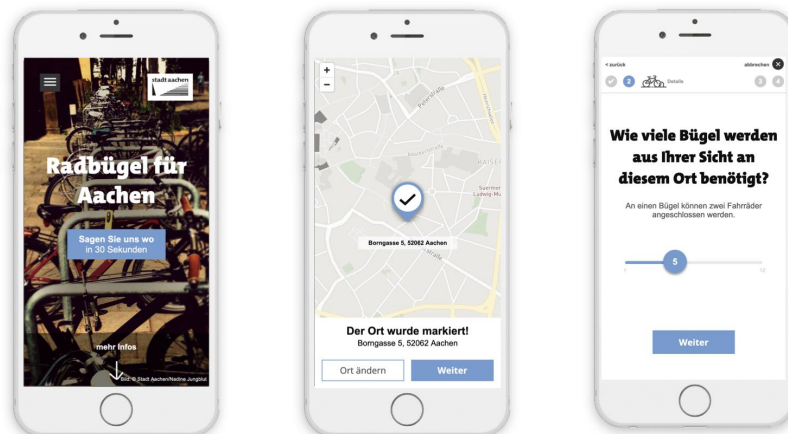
stadt aachen

Radbügel für Aachen

Sagen Sie uns wo in 30 Sekunden

mehr Infos

Bild: © Stadt Aachen/Nadine Jungblut

+
−

Peterstraße

KAISER

Borngasse 5, 52062 Aachen

Der Ort wurde markiert!

Borngasse 5, 52062 Aachen

Ort ändern

Weiter

< zurück

abbrechen

2

Details

3

4

Wie viele Bügel werden aus Ihrer Sicht an diesem Ort benötigt?

An einen Bügel können zwei Fahrräder angeschlossen werden.

1

5

12

Weiter